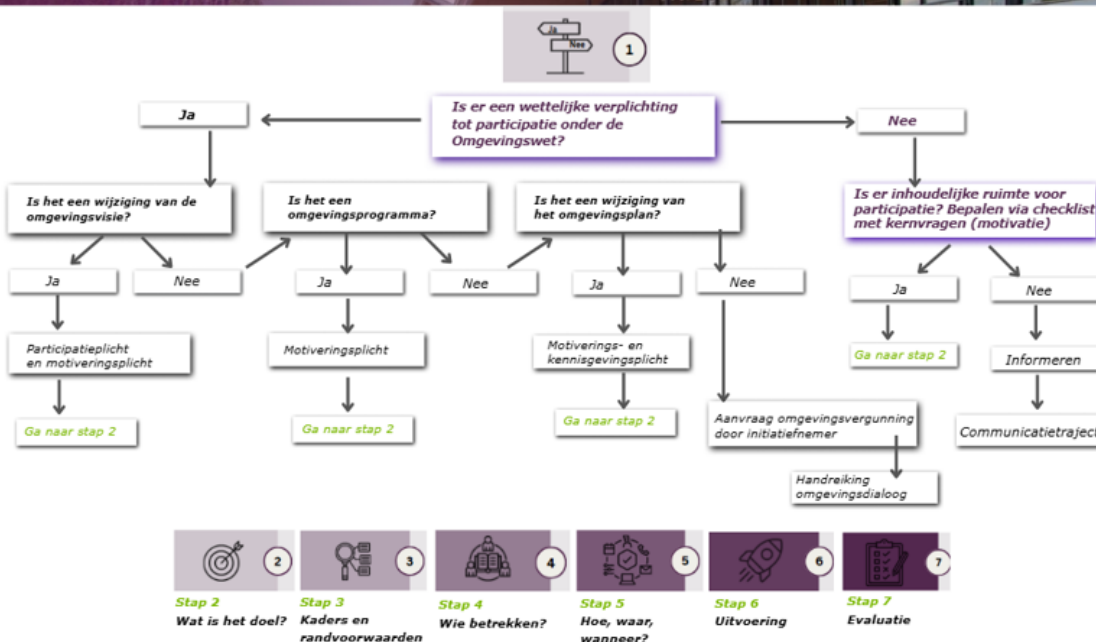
Ja

Nee

1

Is er een wettelijke verplichting tot participatie onder de Omgevingswet?

Ja

Nee

Is het een wijziging van de omgevingsvisie?

Is het een omgevingsprogramma?

Is het een wijziging van het omgevingsplan?

Is er inhoudelijke ruimte voor participatie? Bepalen via checklist met kernvragen (motivatie)

Ja

Nee

Ja

Nee

Ja

Nee

Ja

Nee

Participatieplicht en motiveringsplicht

Motiveringsplicht

Motiverings- en kennisgevingsplicht

Ga naar stap 2

Informeren

Ga naar stap 2

Ga naar stap 2

Ga naar stap 2

Aanvraag omgevingsvergunning door initiatiefnemer

Communicatietraject

Handreiking omgevingsdialoog

2

3

4

5

6

7

Stap 2
Wat is het doel?

Stap 3
Kaders en randvoorwaarden

Stap 4
Wie betrekken?

Stap 5
Hoe, waar, wanneer?

Stap 6
Uitvoering

Stap 7
Evaluatie